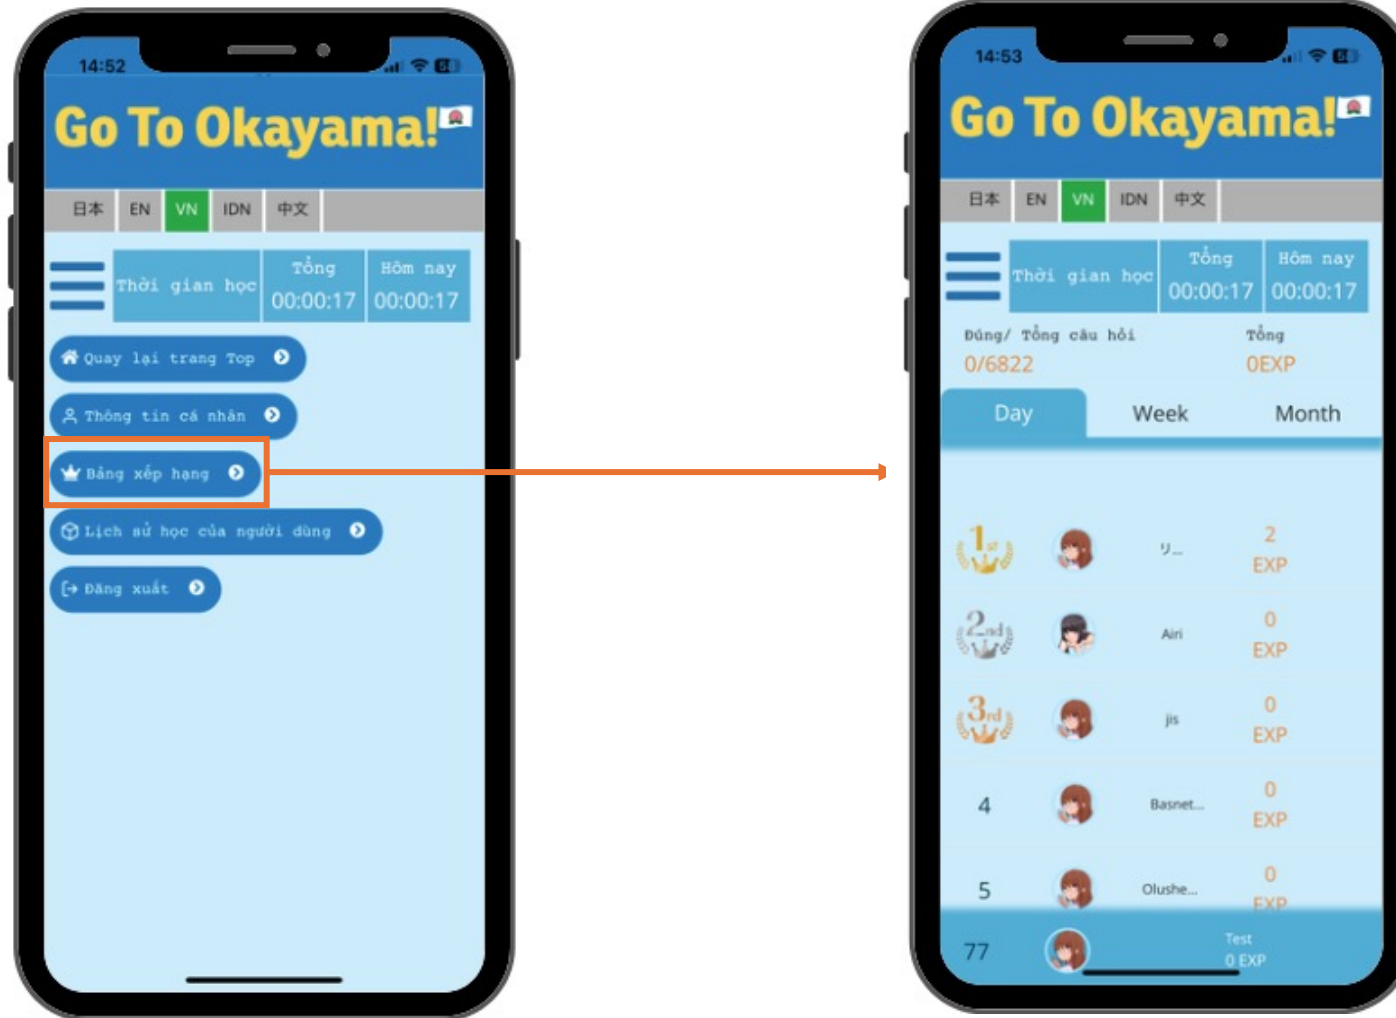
14:52

Go To Okayama!

日本 EN VN IDN 中文

| Thời gian học | Tổng | Hôm nay |
|---|---|---|
| | 00:00:17 | 00:00:17 |

Quay lại trang Top

Thông tin cá nhân

Bảng xếp hạng

Lịch sử học của người dùng

Đăng xuất

14:53

Go To Okayama!

日本 EN VN IDN 中文

| Thời gian học | Tổng | Hôm nay |
|---|---|---|
| | 00:00:17 | 00:00:17 |

Đúng/ Tổng câu hỏi
0/6822

Tổng
0EXP

Day Week Month

1st リ... 2 EXP
2nd Airi 0 EXP
3rd jis 0 EXP
4 Basnet... 0 EXP
5 Olushe... 0 EXP
77 Test 0 EXP